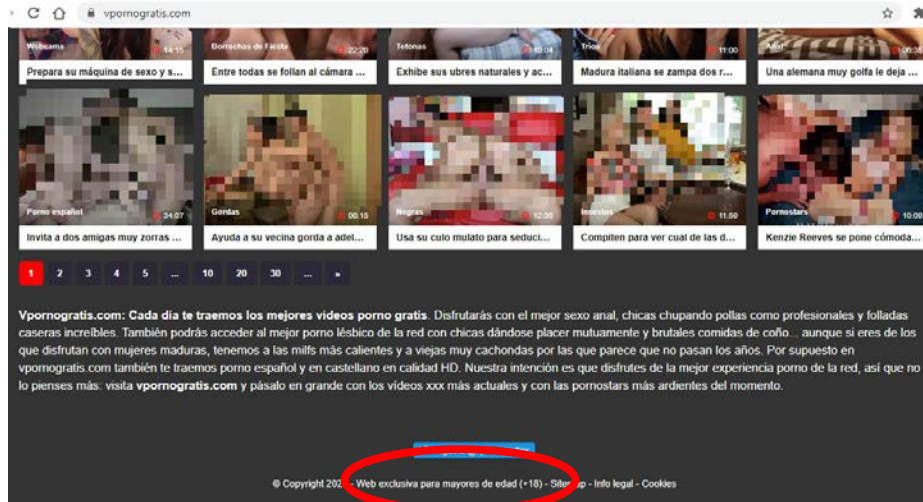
vpornogratis.com

Webcams 14:15
Prepara su máquina de sexo y s...

Borrachas de fiesta 22:20
Entre todas se follan al cámara ...

Tetonas 10:04
Exhibe sus ubres naturales y ac...

Tríos 11:00
Madura italiana se zampa dos r...

Amat 06:35
Una alemana muy golfa le deja ...

Porno español 34:07
Invita a dos amigas muy zorras ...

Gordas 06:15
Ayuda a su vecina gorda a adel...

Negras 12:00
Usa su culo mulato para seduci...

Incestos 11:50
Compiten para ver cual de las d...

Pornostars 10:00
Kenzie Reeves se pone cómoda...

1 2 3 4 5 ... 10 20 30 ... »

**Vpornogratis.com: Cada día te traemos los mejores vídeos porno gratis**. Disfrutarás con el mejor sexo anal, chicas chupando pollas como profesionales y folladas caseras increíbles. También podrás acceder al mejor porno lésbico de la red con chicas dándose placer mutuamente y brutales comidas de coño... aunque si eres de los que disfrutan con mujeres maduras, tenemos a las milfs más calientes y a viejas muy cachondas por las que parece que no pasan los años. Por supuesto en vpornogratis.com también te traemos porno español y en castellano en calidad HD. Nuestra intención es que disfrutes de la mejor experiencia porno de la red, así que no lo pienses más: visita **vpornogratis.com** y pásalo en grande con los vídeos xxx más actuales y con las pornostars más ardientes del momento.

© Copyright 202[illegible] - Web exclusiva para mayores de edad (+18) - Site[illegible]p - Info legal - Cookies